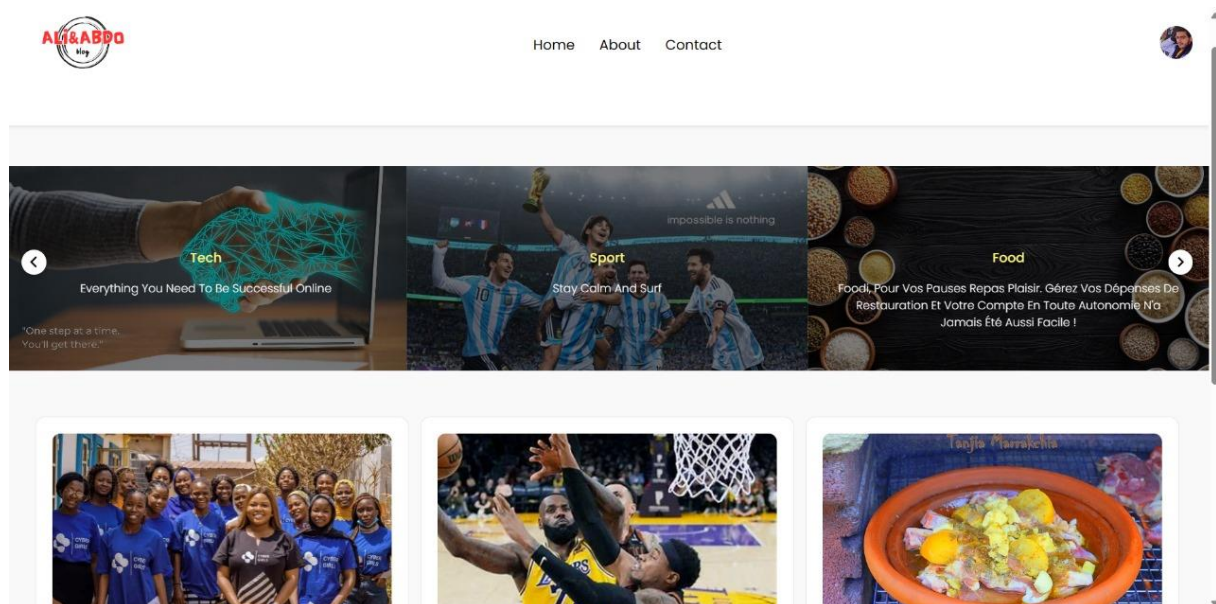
ALI&ABDO blog

Home About Contact

Tech
Everything You Need To Be Successful Online
"One step at a time. You'll get there."

impossible is nothing
Sport
Stay Calm And Surf

Food
Foodi, Pour Vos Pauses Repas Plaisir. Gérez Vos Dépenses De Restauration Et Votre Compte En Toute Autonomie N'a Jamais Été Aussi Facile !

Tanjia Marrakchia